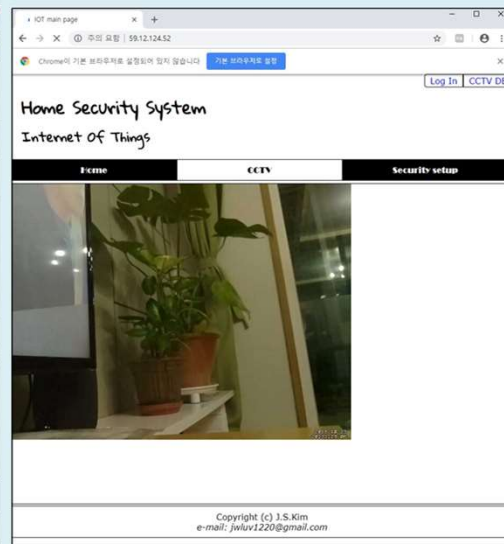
IOT main page ×
+
- □ ×
← → ✕ ⓘ 주의 요함 | 59.12.124.52
Chrome이 기본 브라우저로 설정되어 있지 않습니다
기본 브라우저로 설정
×
Log In
CCTV DB

Home Security System

Internet Of Things

Home
CCTV
Security setup

Copyright (c) J.S.Kim
e-mail: jwluv1220@gmail.com